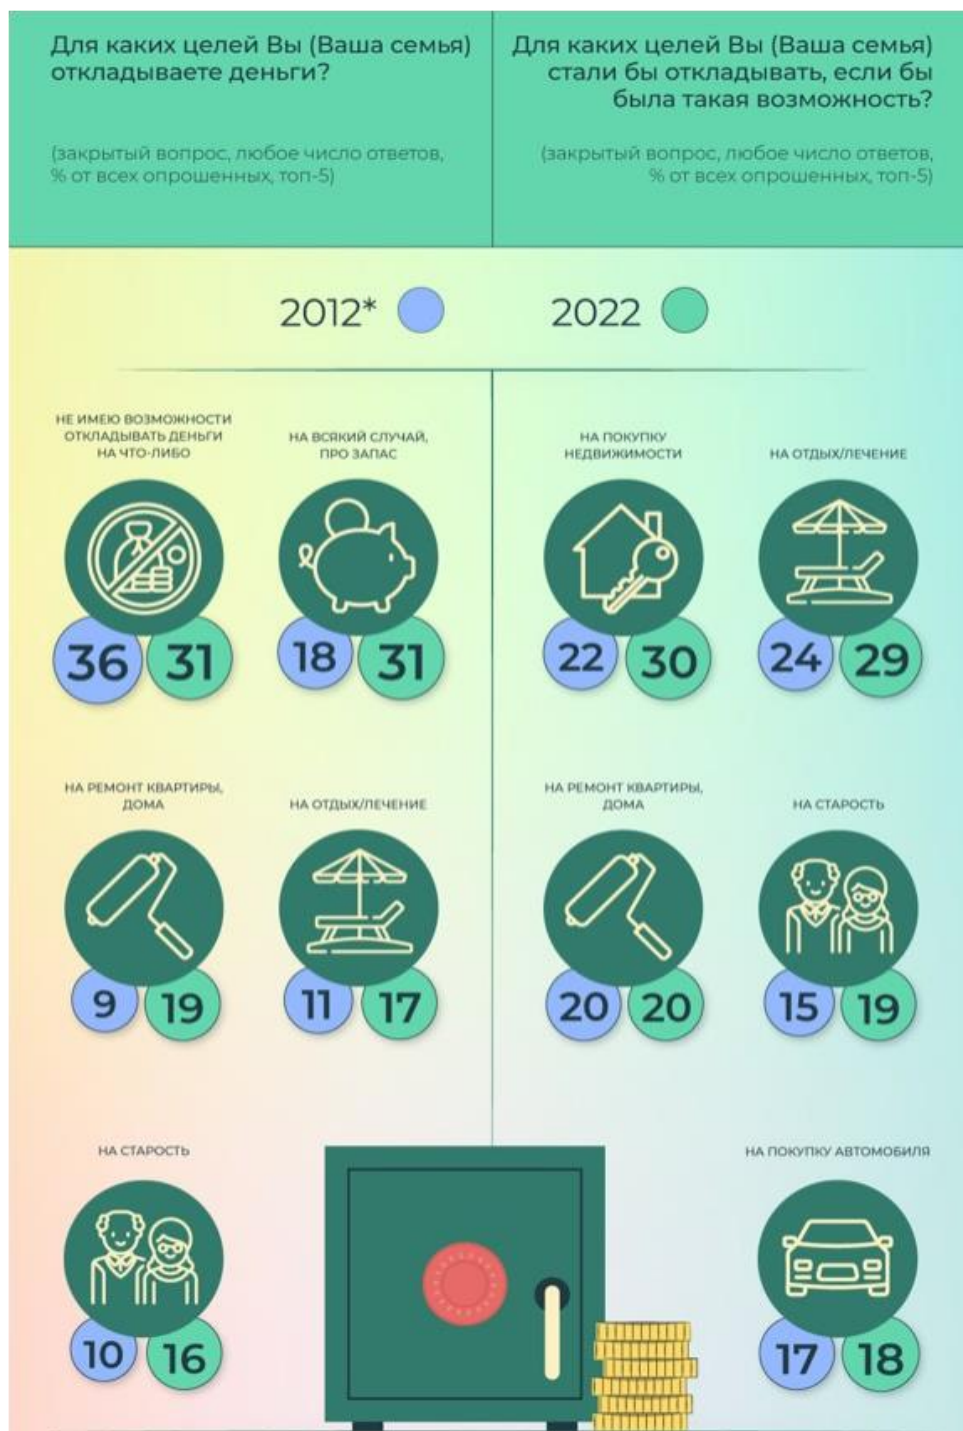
Для каких целей Вы (Ваша семья) откладываете деньги?

(закрытый вопрос, любое число ответов, % от всех опрошенных, топ-5)

Для каких целей Вы (Ваша семья) стали бы откладывать, если бы была такая возможность?

(закрытый вопрос, любое число ответов, % от всех опрошенных, топ-5)

2012*

2022

НЕ ИМЕЮ ВОЗМОЖНОСТИ ОТКЛАДЫВАТЬ ДЕНЬГИ НА ЧТО-ЛИБО

36 31

НА ВСЯКИЙ СЛУЧАЙ, ПРО ЗАПАС

18 31

НА ПОКУПКУ НЕДВИЖИМОСТИ

22 30

НА ОТДЫХ/ЛЕЧЕНИЕ

24 29

НА РЕМОНТ КВАРТИРЫ, ДОМА

9 19

НА ОТДЫХ/ЛЕЧЕНИЕ

11 17

НА РЕМОНТ КВАРТИРЫ, ДОМА

20 20

НА СТАРОСТЬ

15 19

НА СТАРОСТЬ

10 16

НА ПОКУПКУ АВТОМОБИЛЯ

17 18